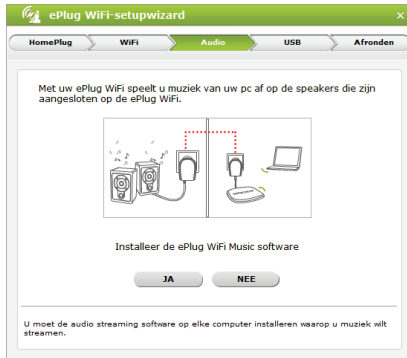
ePlug WiFi-setupwizard
×

HomePlug
WiFi
Audio
USB
Afronden

Met uw ePlug WiFi speelt u muziek van uw pc af op de speakers die zijn aangesloten op de ePlug WiFi.

Installeer de ePlug WiFi Music software

JA
NEE

U moet de audio streaming software op elke computer installeren waarop u muziek wilt streamen.